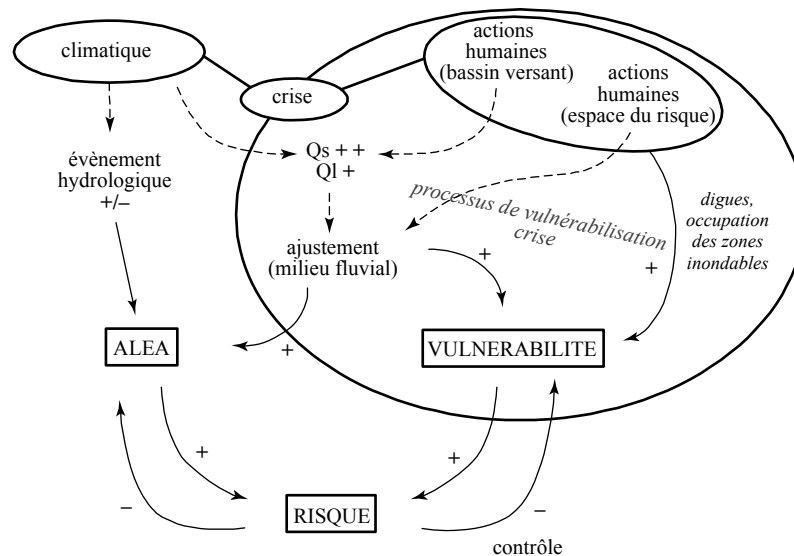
climatique

crise

actions humaines (bassin versant)

actions humaines (espace du risque)

évènement hydrologique +/–

Qs + +
Ql +

processus de vulnérabilisation crise

digues, occupation des zones inondables

ajustement (milieu fluvial)

+

+

ALEA

+

VULNERABILITE

+

+

–

RISQUE

–

contrôle